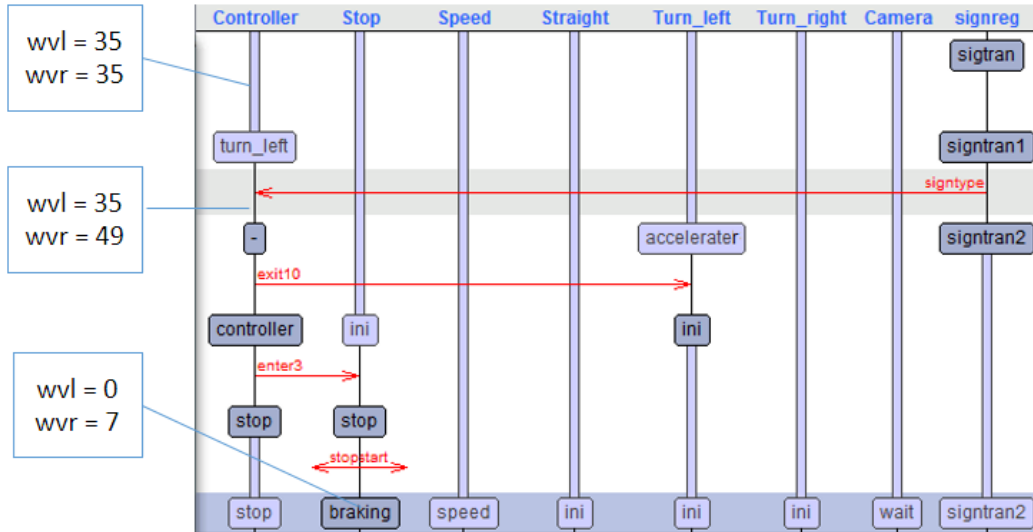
wvl = 35
wvr = 35

wvl = 35
wvr = 49

wvl = 0
wvr = 7

Controller Stop Speed Straight Turn_left Turn_right Camera signreg

sigtran

turn_left

signtran1

signtype

-

accelerater

signtran2

exit10

controller

ini

ini

enter3

stop

stop

stopstart

stop braking speed ini ini ini wait signtran2